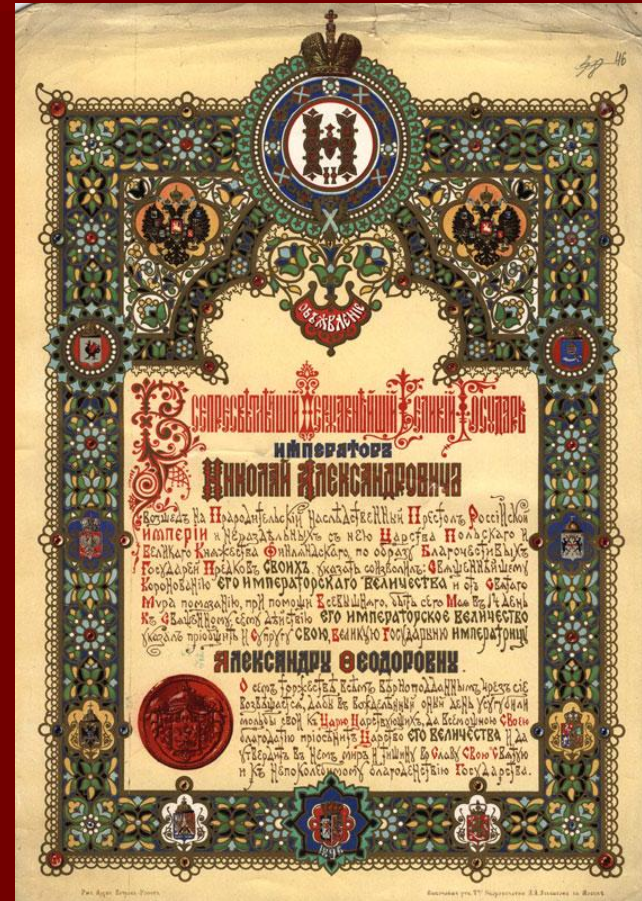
ОБЪЯВЛЕНІЕ

Всепресвѣтлѣйшій Державнѣйшій Великій Государь Императоръ Николай Александровичъ

Возшедъ на Прародительскій Наслѣдственный Престолъ Россійской Имперіи и нераздѣльныхъ съ нею Царства Польскаго и Великаго Княжества Финляндскаго, по образу Благочестивыхъ Государей Предковъ Своихъ, указать соизволилъ: Священнѣйшему Коронованію Его Императорскаго Величества и отъ Святаго Мура помазанію, при помощи Всевышняго, быть сего Мая въ 14 день въ Царствующемъ граде Москве. Въ семъ дѣйствіи Его Императорское Величество указалъ пріобщить и Супругу Свою, Великую Государыню Императрицу Александру Ѳеодоровну.

О семъ торжествѣ всѣмъ вѣрноподданнымъ чрезъ сіе возвѣщается, дабы въ вожделѣнный оный день усугубили мольбы свои къ Царю Царствующихъ, да Всемощною Своею благодатію пріосѣнитъ Царство Его Величества и да утвердитъ въ немъ миръ и тишину во славу Свою Святую и къ непоколебимому благоденствію Государства.

1896

Рис. Андр. Петров. Рѣпинъ

Хромолит. въ Экспедиціи Заготовленія Государственныхъ бумагъ въ Москвѣ

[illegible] 46